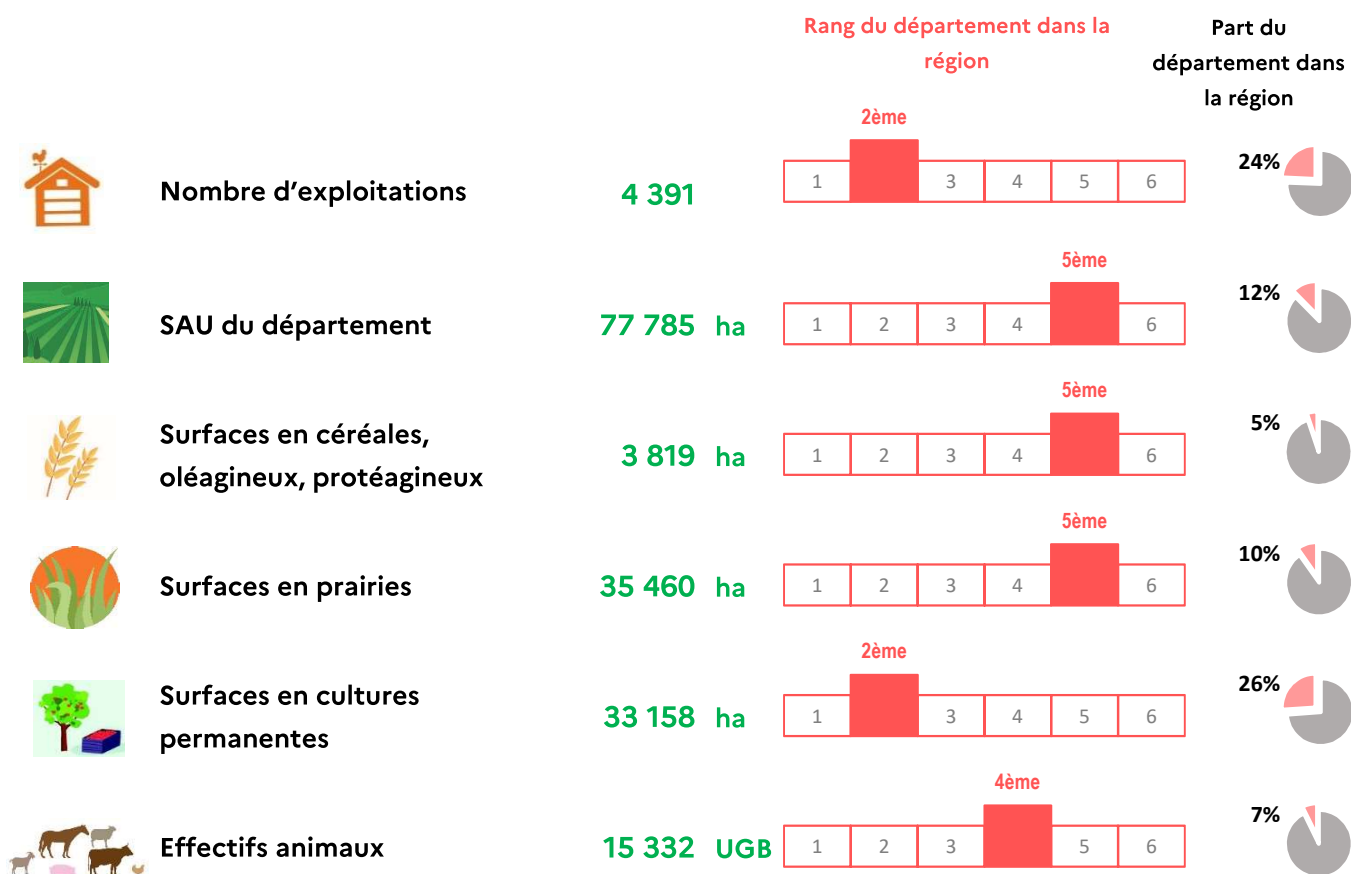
Rang du département dans la région

Part du département dans la région

Nombre d’exploitations | 4 391 | 2ème | 1 | 3 | 4 | 5 | 6 | 24%

SAU du département | 77 785 ha | 5ème | 1 | 2 | 3 | 4 | 6 | 12%

Surfaces en céréales, oléagineux, protéagineux | 3 819 ha | 5ème | 1 | 2 | 3 | 4 | 6 | 5%

Surfaces en prairies | 35 460 ha | 5ème | 1 | 2 | 3 | 4 | 6 | 10%

Surfaces en cultures permanentes | 33 158 ha | 2ème | 1 | 3 | 4 | 5 | 6 | 26%

Effectifs animaux | 15 332 UGB | 4ème | 1 | 2 | 3 | 5 | 6 | 7%